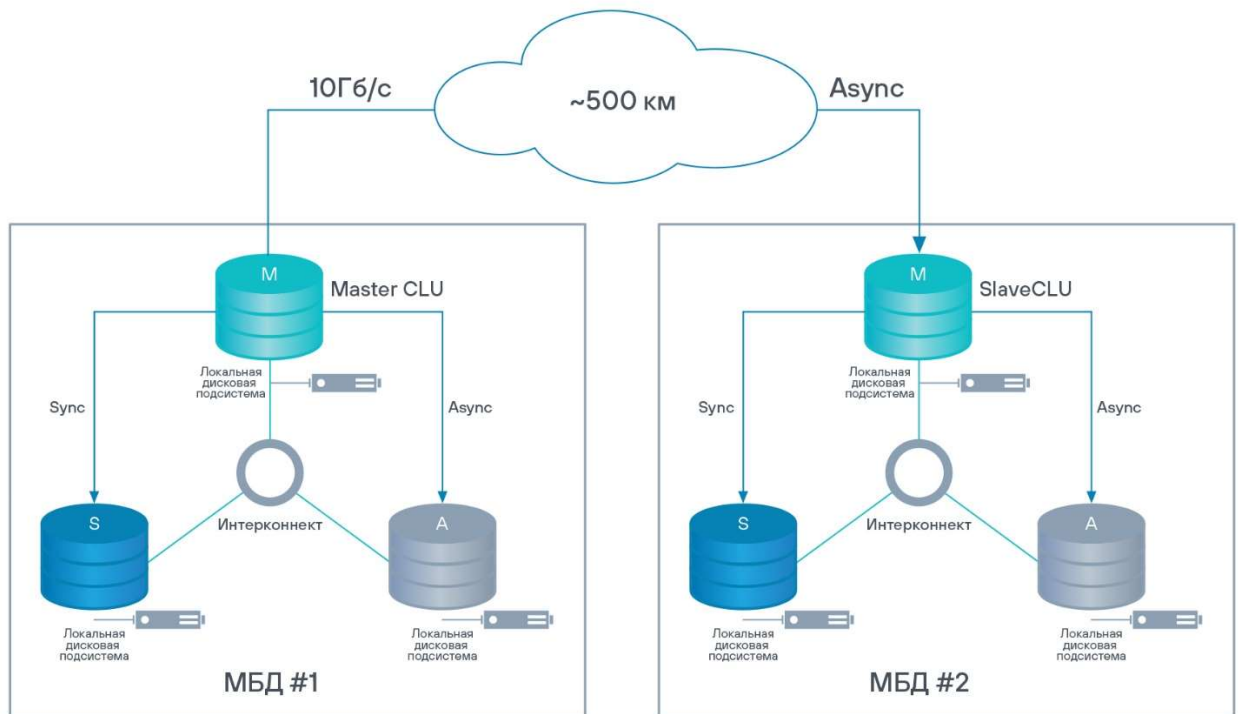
10Гб/с

~500 км

Async

M

Master CLU

Локальная дисковая подсистема

Sync

Async

Интерконнект

S

A

Локальная дисковая подсистема

Локальная дисковая подсистема

МБД #1

M

SlaveCLU

Локальная дисковая подсистема

Sync

Async

Интерконнект

S

A

Локальная дисковая подсистема

Локальная дисковая подсистема

МБД #2